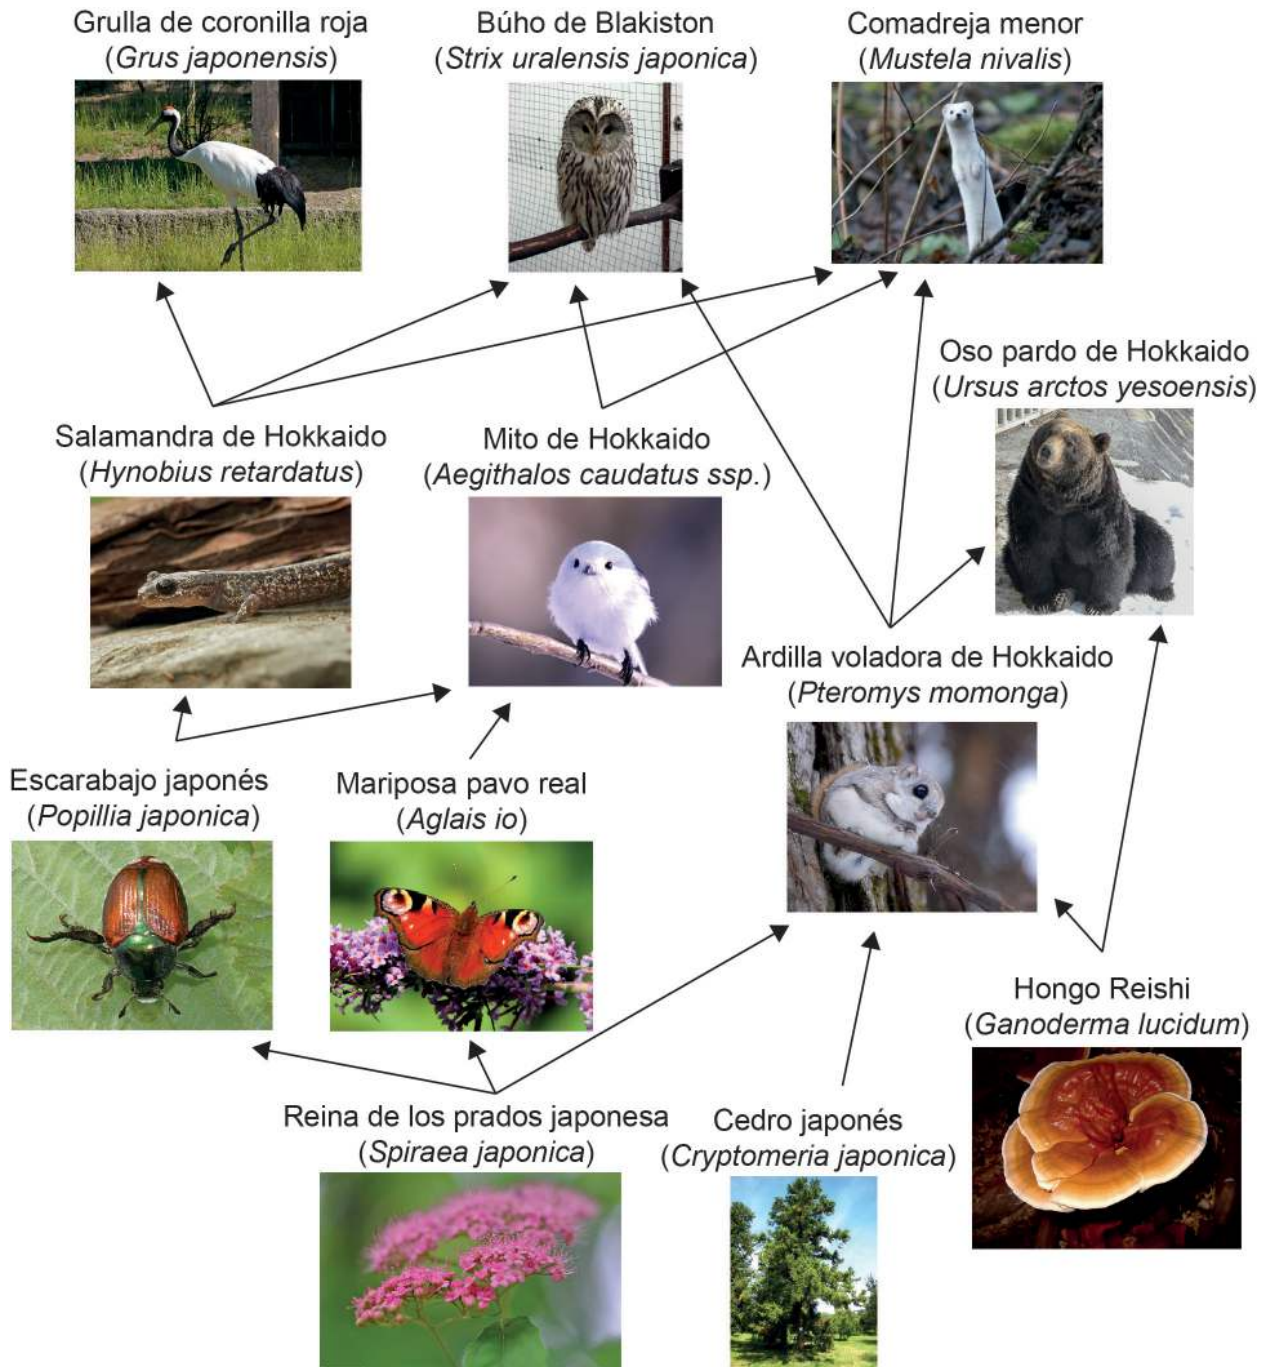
Grulla de coronilla roja
(Grus japonensis)

Búho de Blakiston
(Strix uralensis japonica)

Comadreja menor
(Mustela nivalis)

Oso pardo de Hokkaido
(Ursus arctos yesoensis)

Salamandra de Hokkaido
(Hynobius retardatus)

Mito de Hokkaido
(Aegithalos caudatus ssp.)

Ardilla voladora de Hokkaido
(Pteromys momonga)

Escarabajo japonés
(Popillia japonica)

Mariposa pavo real
(Aglais io)

Hongo Reishi
(Ganoderma lucidum)

Reina de los prados japonesa
(Spiraea japonica)

Cedro japonés
(Cryptomeria japonica)